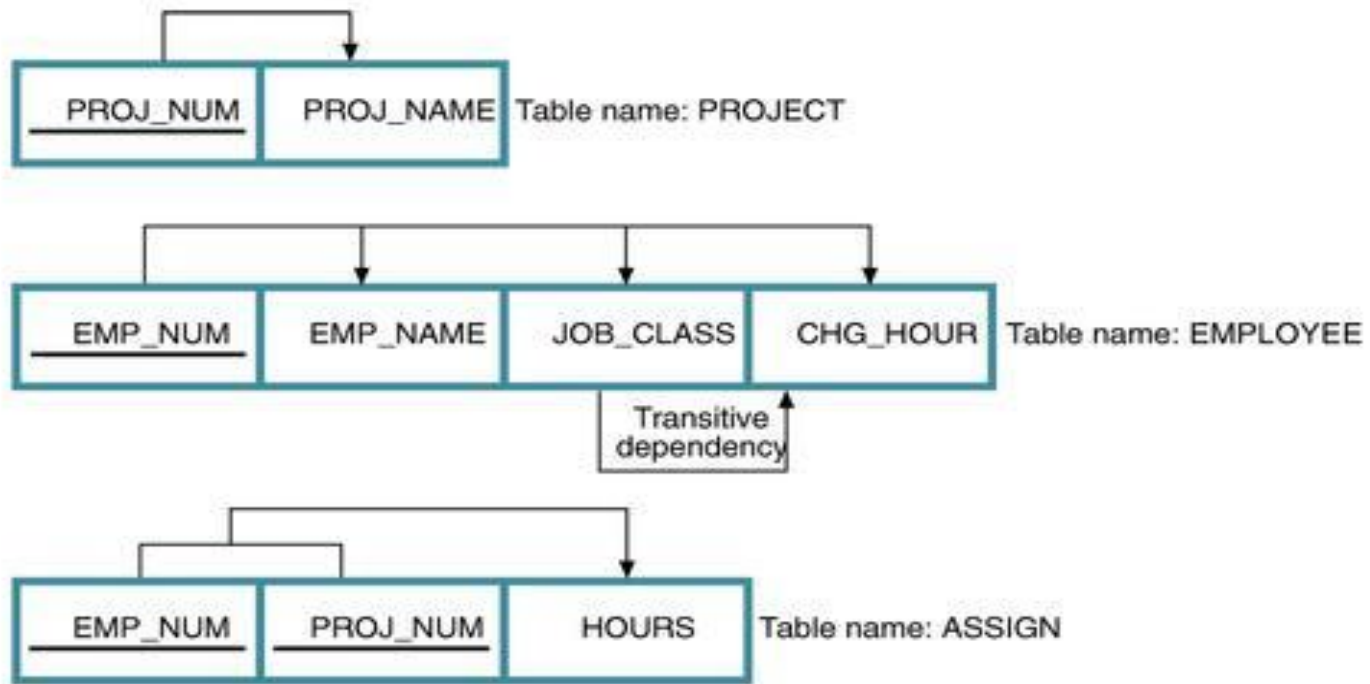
| PROJ_NUM | PROJ_NAME |
|---|---|

Table name: PROJECT

| EMP_NUM | EMP_NAME | JOB_CLASS | CHG_HOUR |
|---|---|---|---|

Table name: EMPLOYEE

Transitive dependency

| EMP_NUM | PROJ_NUM | HOURS |
|---|---|---|

Table name: ASSIGN